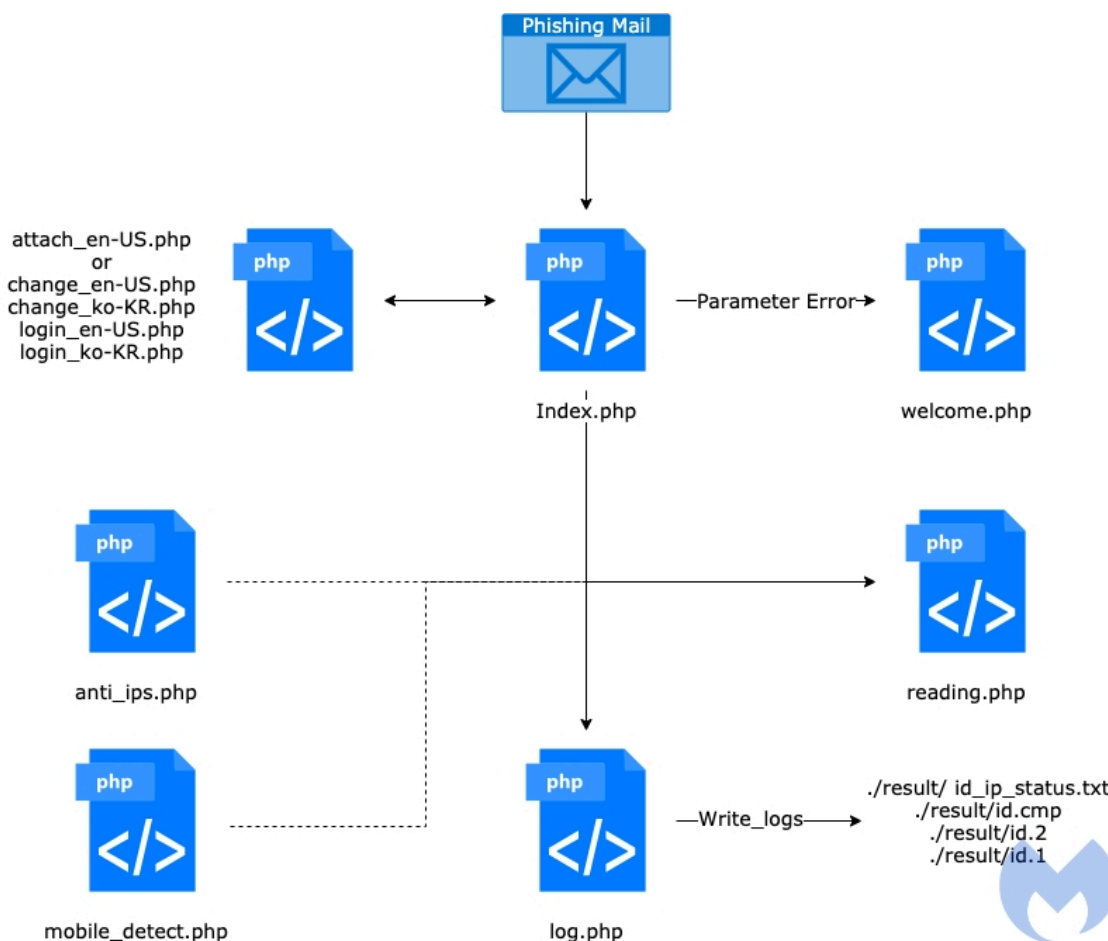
Phishing Mail

attach_en-US.php
or
change_en-US.php
change_ko-KR.php
login_en-US.php
login_ko-KR.php

php
</>

php
</>
Index.php

Parameter Error

php
</>
welcome.php

php
</>
anti_ips.php

php
</>
reading.php

php
</>
mobile_detect.php

php
</>
log.php

Write_logs

./result/ id_ip_status.txt
./result/id.cmp
./result/id.2
./result/id.1